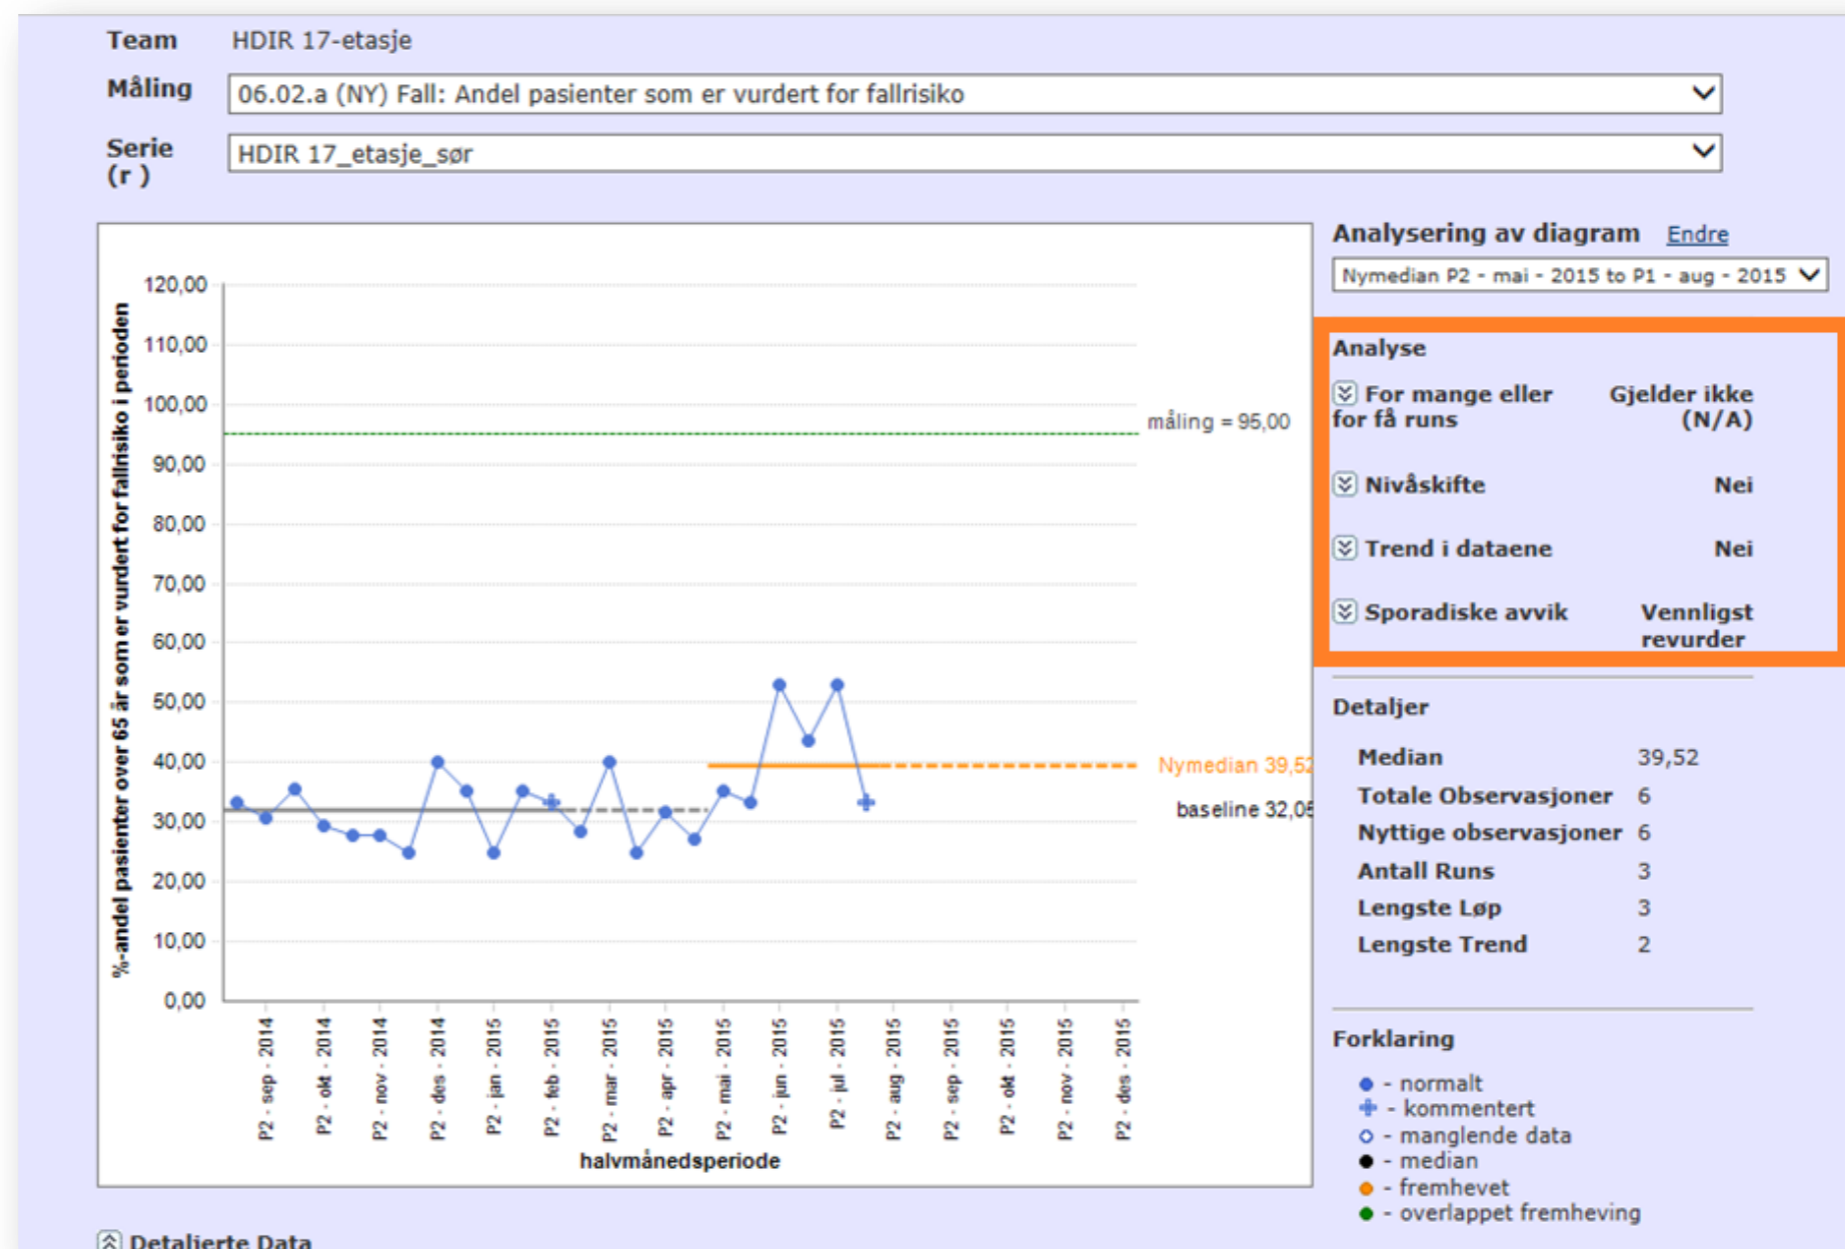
Team HDIR 17-etasje

Måling 06.02.a (NY) Fall: Andel pasienter som er vurdert for fallrisiko

Serie (r ) HDIR 17_etasje_sør

%-andel pasienter over 65 år som er vurdert for fallrisiko i perioden

120,00
110,00
100,00
90,00
80,00
70,00
60,00
50,00
40,00
30,00
20,00
10,00
0,00

måling = 95,00
Nymedian 39,52
baseline 32,05

P2 - sep - 2014
P2 - okt - 2014
P2 - nov - 2014
P2 - des - 2014
P2 - jan - 2015
P2 - feb - 2015
P2 - mar - 2015
P2 - apr - 2015
P2 - mai - 2015
P2 - jun - 2015
P2 - jul - 2015
P2 - aug - 2015
P2 - sep - 2015
P2 - okt - 2015
P2 - nov - 2015
P2 - des - 2015

halvmånedsperiode

Analysering av diagram Endre

Nymedian P2 - mai - 2015 to P1 - aug - 2015

Analyse

For mange eller for få runs Gjelder ikke (N/A)

Nivåskifte Nei

Trend i dataene Nei

Sporadiske avvik Vennligst revurder

Detaljer

| Median | 39,52 |
|---|---|
| Totale Observasjoner | 6 |
| Nyttige observasjoner | 6 |
| Antall Runs | 3 |
| Lengste Løp | 3 |
| Lengste Trend | 2 |

Forklaring

- normalt
- kommentert
- manglende data
- median
- fremhevet
- overlappet fremheving

Detaljerte Data